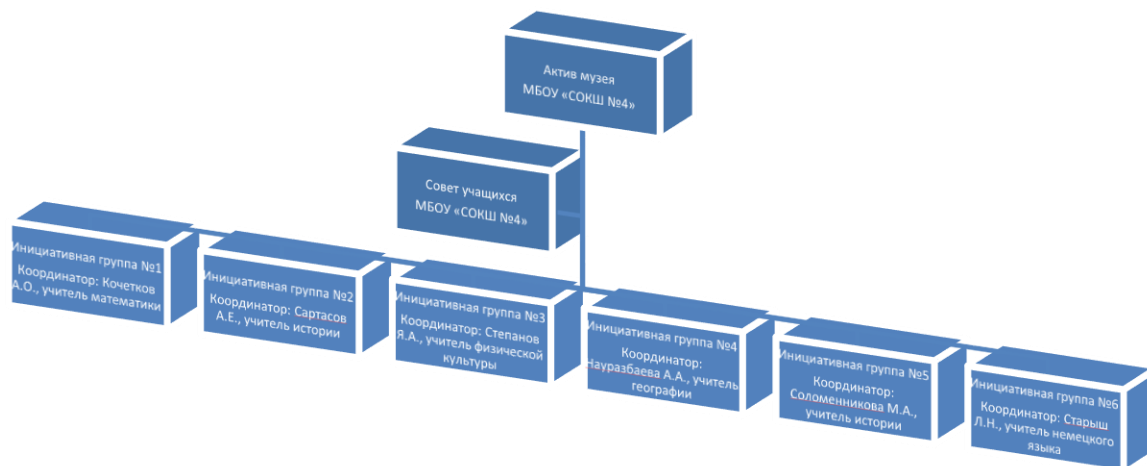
Актив музея
МБОУ «СОКШ №4»

Совет учащихся
МБОУ «СОКШ №4»

Инициативная группа №1
Координатор: Кочетков А.О., учитель математики

Инициативная группа №2
Координатор: Сартасов А.Е., учитель истории

Инициативная группа №3
Координатор: Степанов Я.А., учитель физической культуры

Инициативная группа №4
Координатор: Науразбаева А.А., учитель географии

Инициативная группа №5
Координатор: Соломенникова М.А., учитель истории

Инициативная группа №6
Координатор: Старыш Л.Н., учитель немецкого языка